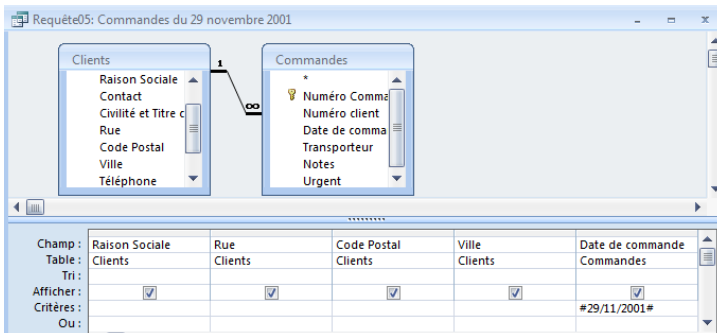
Requête05: Commandes du 29 novembre 2001

Clients
Raison Sociale
Contact
Civilité et Titre c
Rue
Code Postal
Ville
Téléphone

1
∞

Commandes
*
Numéro Comma
Numéro client
Date de comma
Transporteur
Notes
Urgent

| Champ : | Raison Sociale | Rue | Code Postal | Ville | Date de commande |
|---|---|---|---|---|---|
| Table : | Clients | Clients | Clients | Clients | Commandes |
| Tri : | | | | | |
| Afficher : | ☑ | ☑ | ☑ | ☑ | ☑ |
| Critères : | | | | | #29/11/2001# |
| Ou : | | | | | |